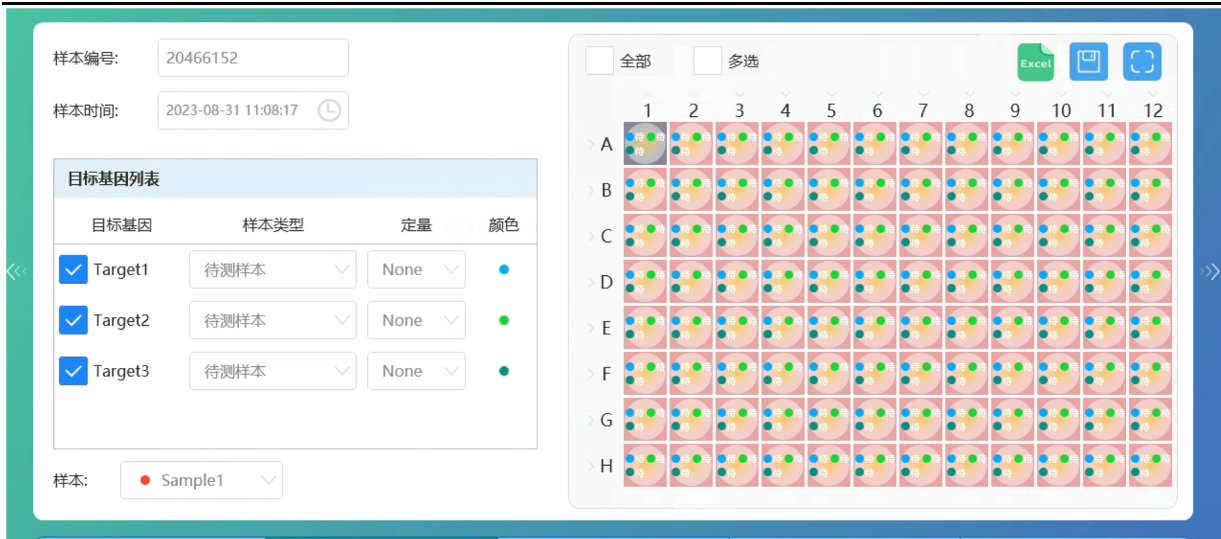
样本编号: 20466152

样本时间: 2023-08-31 11:08:17

目标基因列表

| 目标基因 | 样本类型 | 定量 | 颜色 |
|---|---|---|---|
| Target1 | 待测样本 | None | |
| Target2 | 待测样本 | None | |
| Target3 | 待测样本 | None | |

样本: Sample1

全部 多选

Excel

1 2 3 4 5 6 7 8 9 10 11 12

A B C D E F G H

待 待 待